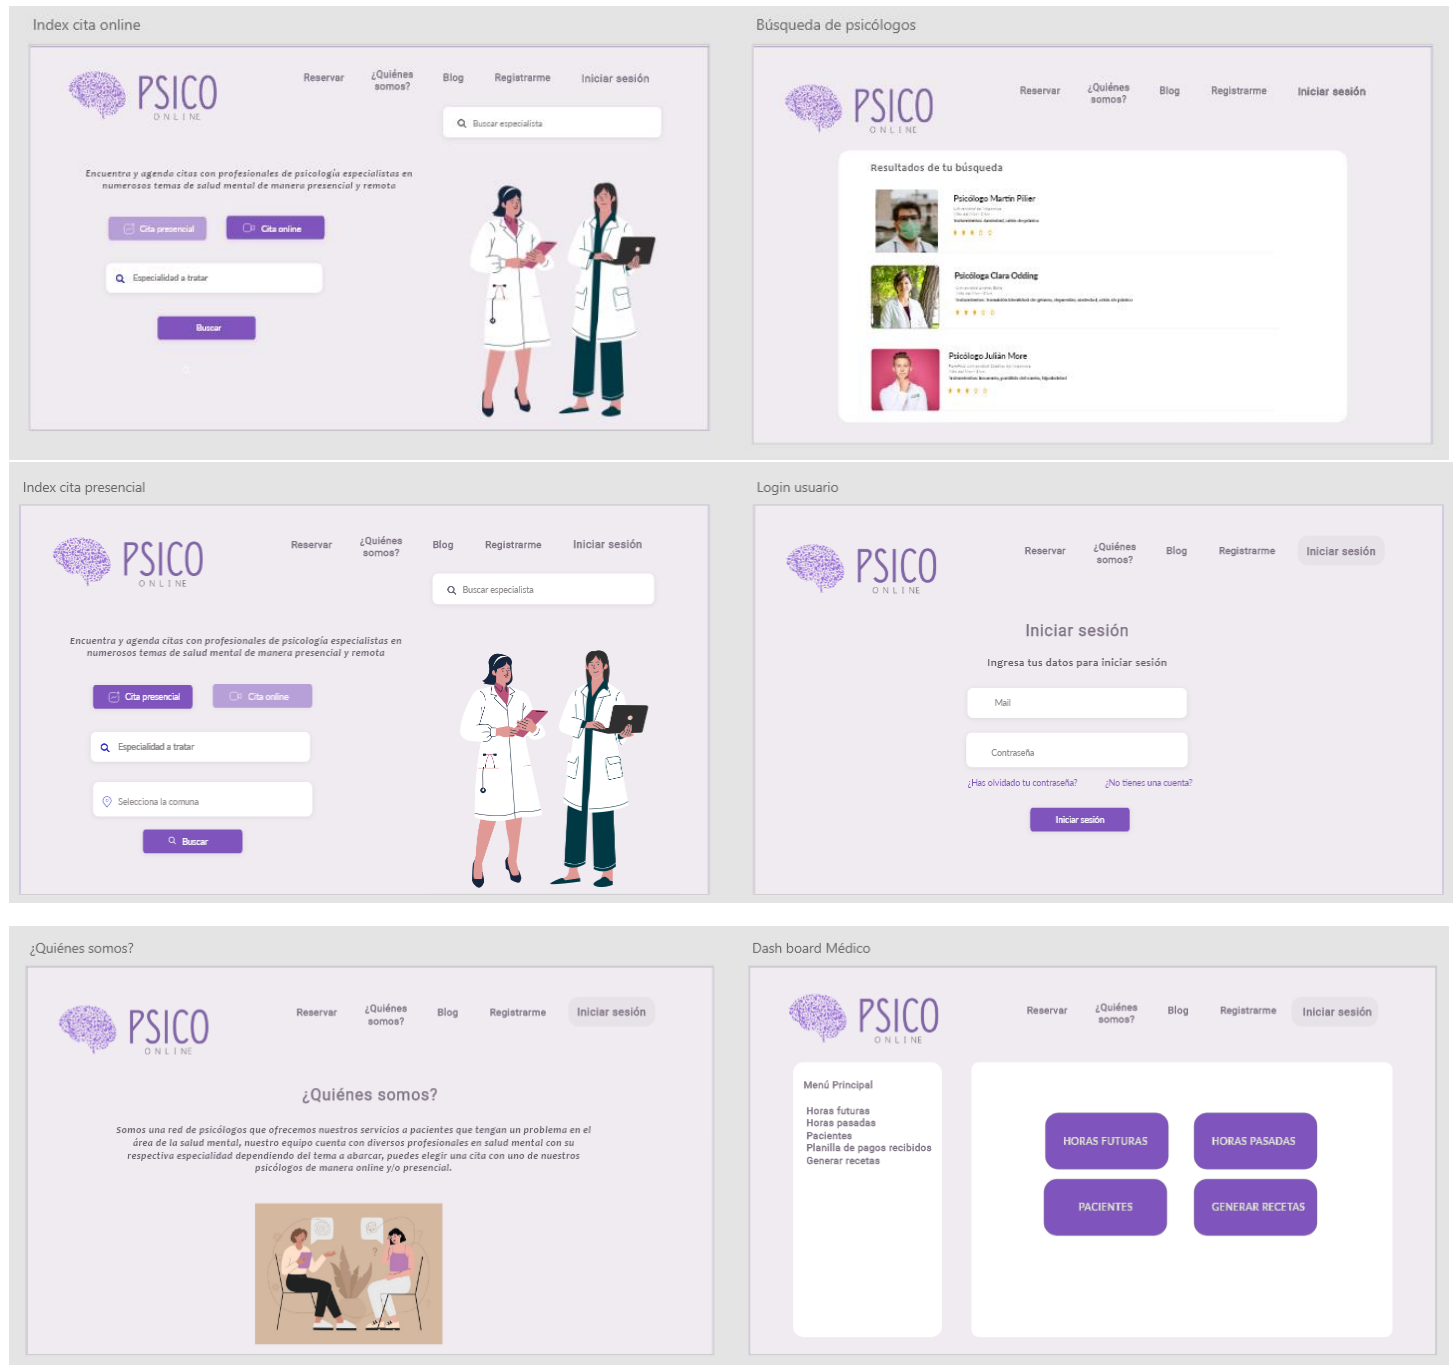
Index cita online

PSICO
ONLINE

Reservar ¿Quiénes somos? Blog Registrarme Iniciar sesión

Buscar especialista

Encuentra y agenda citas con profesionales de psicología especialistas en numerosos temas de salud mental de manera presencial y remota

Cita presencial Cita online

Especialidad a tratar

Buscar

Búsqueda de psicólogos

PSICO
ONLINE

Reservar ¿Quiénes somos? Blog Registrarme Iniciar sesión

Resultados de tu búsqueda

Psicólogo Martín Pilier
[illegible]

Psicóloga Clara Odding
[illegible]

Psicólogo Julián More
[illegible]

Index cita presencial

PSICO
ONLINE

Reservar ¿Quiénes somos? Blog Registrarme Iniciar sesión

Buscar especialista

Encuentra y agenda citas con profesionales de psicología especialistas en numerosos temas de salud mental de manera presencial y remota

Cita presencial Cita online

Especialidad a tratar

Selecciona la comuna

Buscar

Login usuario

PSICO
ONLINE

Reservar ¿Quiénes somos? Blog Registrarme Iniciar sesión

Iniciar sesión

Ingresa tus datos para iniciar sesión

Mail

Contraseña

¿Has olvidado tu contraseña? ¿No tienes una cuenta?

Iniciar sesión

¿Quiénes somos?

PSICO
ONLINE

Reservar ¿Quiénes somos? Blog Registrarme Iniciar sesión

¿Quiénes somos?

Somos una red de psicólogos que ofrecemos nuestros servicios a pacientes que tengan un problema en el área de la salud mental, nuestro equipo cuenta con diversos profesionales en salud mental con su respectiva especialidad dependiendo del tema a abarcar, puedes elegir una cita con uno de nuestros psicólogos de manera online y/o presencial.

Dash board Médico

PSICO
ONLINE

Reservar ¿Quiénes somos? Blog Registrarme Iniciar sesión

Menú Principal

Horas futuras
Horas pasadas
Pacientes
Planilla de pagos recibidos
Generar recetas

HORAS FUTURAS HORAS PASADAS
PACIENTES GENERAR RECETAS